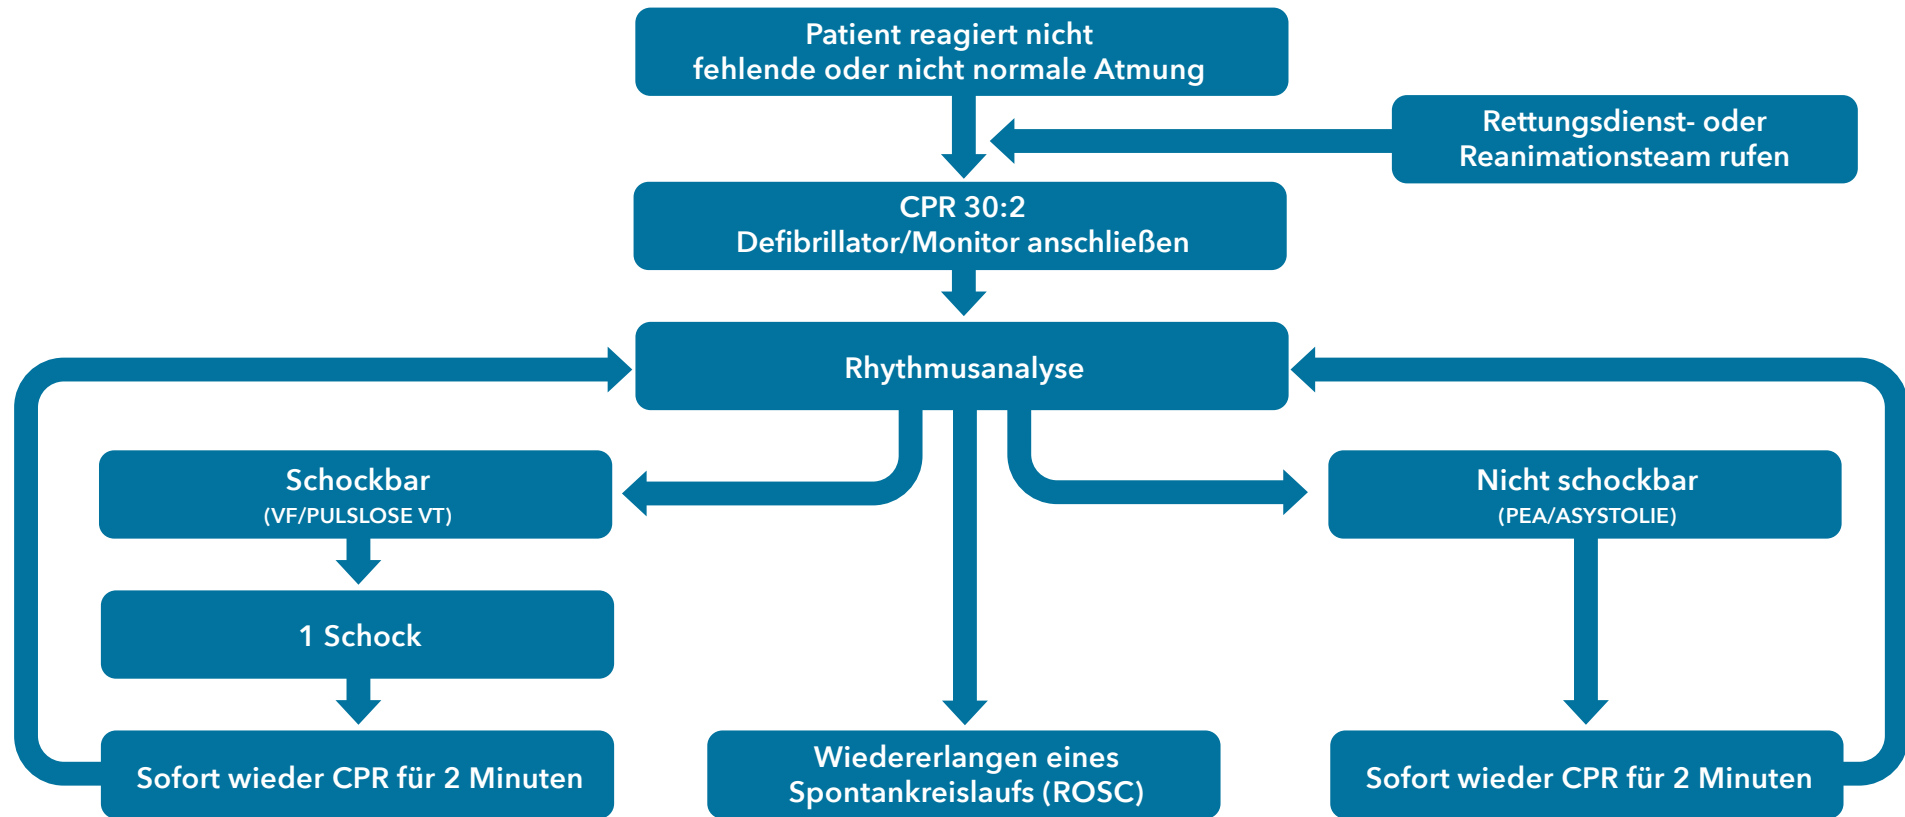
Patient reagiert nicht
fehlende oder nicht normale Atmung

Rettungsdienst- oder
Reanimationsteam rufen

CPR 30:2
Defibrillator/Monitor anschließen

Rhythmusanalyse

Schockbar
(VF/PULSLOSE VT)

Nicht schockbar
(PEA/ASYSTOLIE)

1 Schock

Sofort wieder CPR für 2 Minuten

Wiedererlangen eines
Spontankreislaufs (ROSC)

Sofort wieder CPR für 2 Minuten